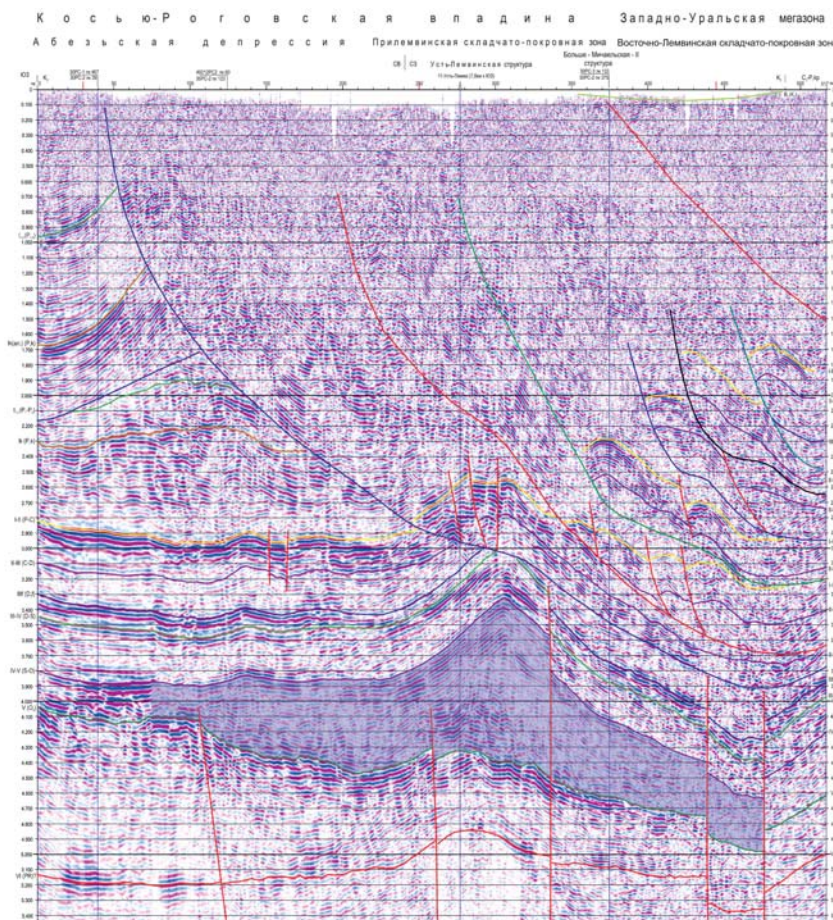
К о с ь ю - Р о г о в с к а я в п а д и н а Западно-Уральская мегазона

А б е з ь с к а я д е п р е с с и я Прилемвинская складчато-покровная зона Восточно-Лемвинская складчато-покровная зон

Больше - Мичаельская - II структура

СВ | СЗ Усть-Лемвинская структура

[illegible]